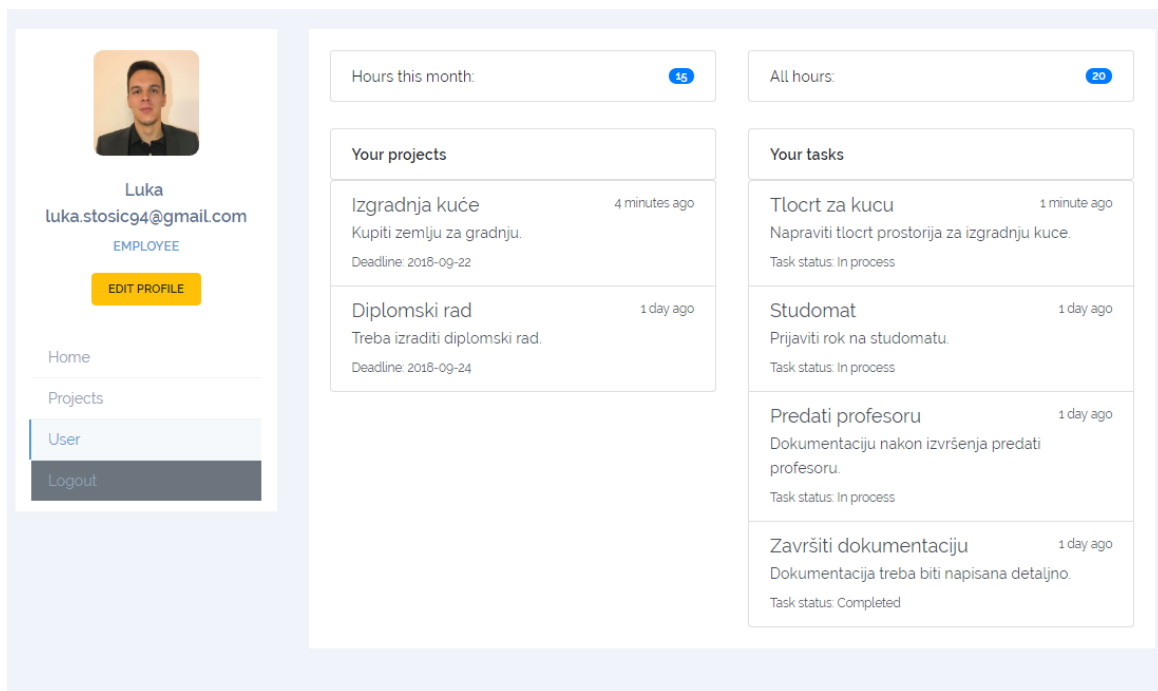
Luka
luka.stosic94@gmail.com
EMPLOYEE

EDIT PROFILE

Home
Projects
User
Logout

Hours this month: 15

All hours: 20

Your projects

Izgradnja kuće 4 minutes ago
Kupiti zemlju za gradnju.
Deadline: 2018-09-22

Diplomski rad 1 day ago
Treba izraditi diplomski rad.
Deadline: 2018-09-24

Your tasks

Tlocrt za kucu 1 minute ago
Napraviti tlocrt prostorija za izgradnju kuce.
Task status: In process

Studomat 1 day ago
Prijaviti rok na studomatu.
Task status: In process

Predati profesoru 1 day ago
Dokumentaciju nakon izvršenja predati profesoru.
Task status: In process

Završiti dokumentaciju 1 day ago
Dokumentacija treba biti napisana detaljno.
Task status: Completed